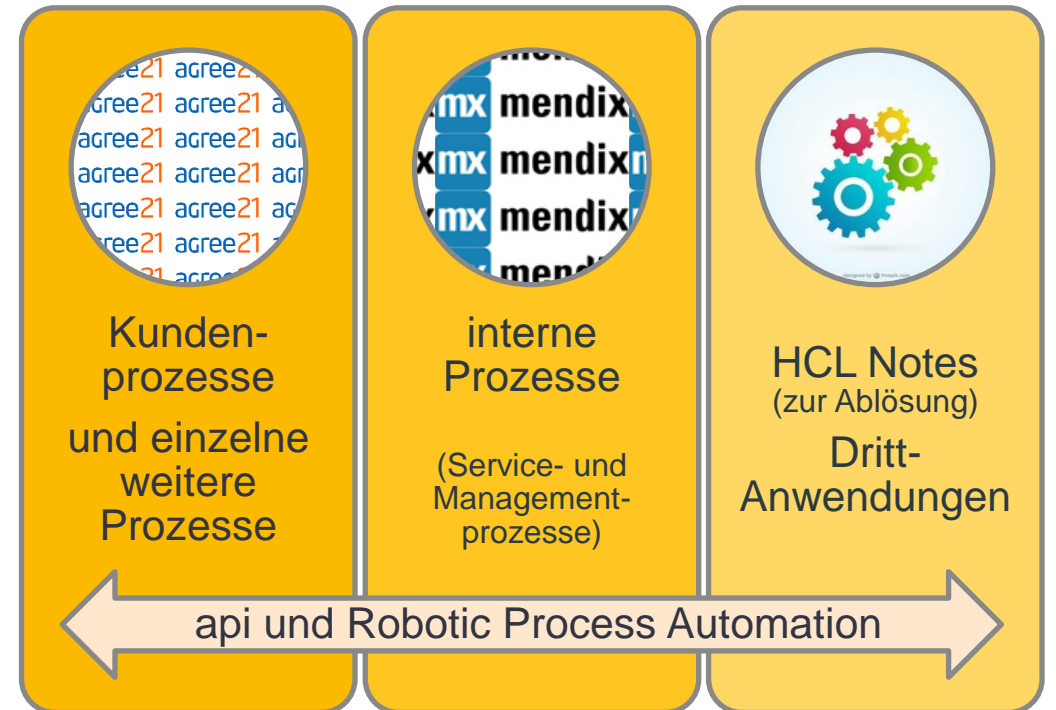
agree21 agree21
agree21 agree21
agree21 agree21
agree21 agree21
agree21 agree21
agree21 agree21

Kundenprozesse

und einzelne weitere Prozesse

mx mendix
mx mendix
mx mendix

interne Prozesse

(Service- und Managementprozesse)

designed by freepik.com

HCL Notes
(zur Ablösung)

Dritt-Anwendungen

api und Robotic Process Automation